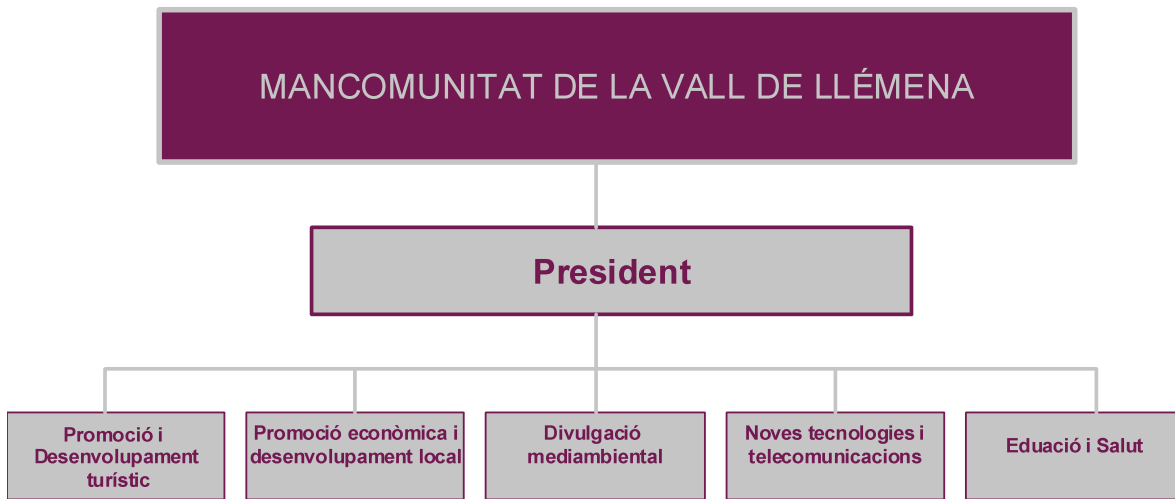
MANCOMUNITAT DE LA VALL DE LLÉMENA

President

Promoció i Desenvolupament turístic

Promoció econòmica i desenvolupament local

Divulgació mediambiental

Noves tecnologies i telecomunicacions

Eduació i Salut